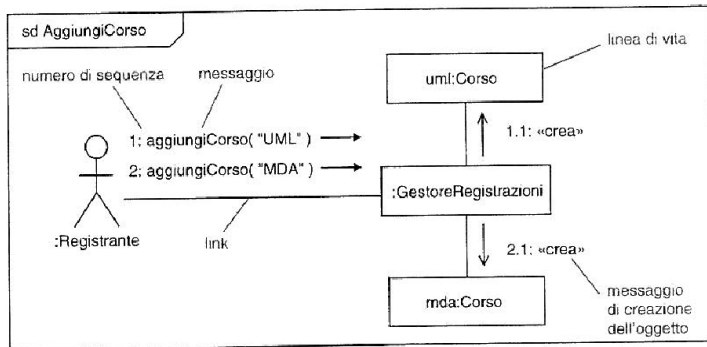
sd AggiungiCorso

linea di vita

numero di sequenza

messaggio

uml:Corso

1: aggiungiCorso( "UML" )

2: aggiungiCorso( "MDA" )

1.1: «crea»

:GestoreRegistrazioni

:Registrante

link

2.1: «crea»

mda:Corso

messaggio di creazione dell'oggetto